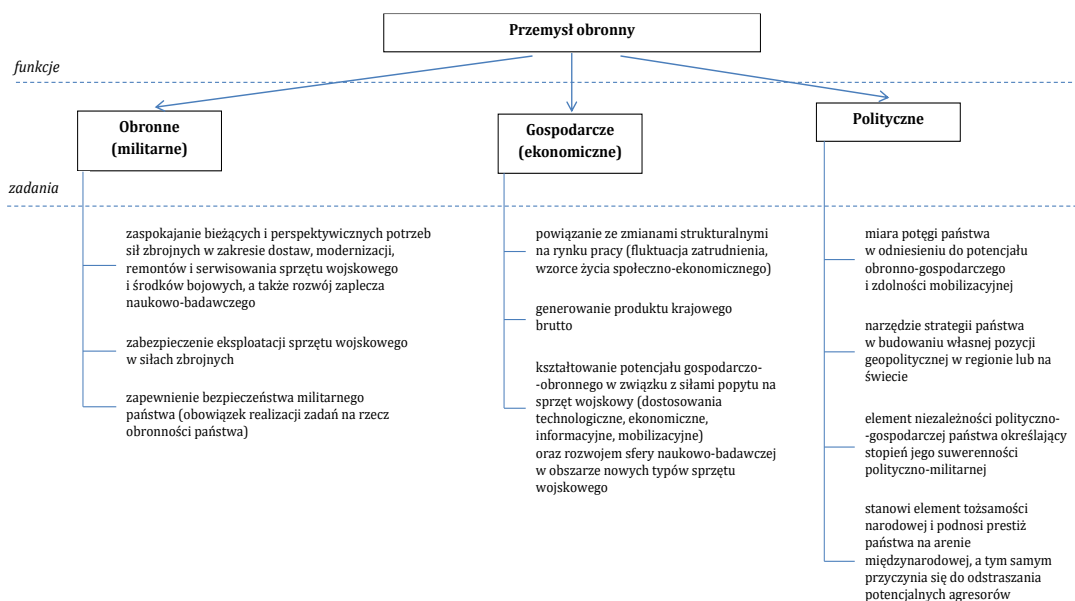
Przemysł obronny

funkcje

Obronne (militarne)

Gospodarcze (ekonomiczne)

Polityczne

zadania

zaspokajanie bieżących i perspektywicznych potrzeb sił zbrojnych w zakresie dostaw, modernizacji, remontów i serwisowania sprzętu wojskowego i środków bojowych, a także rozwój zaplecza naukowo-badawczego

zabezpieczenie eksploatacji sprzętu wojskowego w siłach zbrojnych

zapewnienie bezpieczeństwa militarnego państwa (obowiązek realizacji zadań na rzecz obronności państwa)

powiązanie ze zmianami strukturalnymi na rynku pracy (fluktuacja zatrudnienia, wzorce życia społeczno-ekonomicznego)

generowanie produktu krajowego brutto

kształtowanie potencjału gospodarczo-obronnego w związku z siłami popytu na sprzęt wojskowy (dostosowania technologiczne, ekonomiczne, informacyjne, mobilizacyjne) oraz rozwojem sfery naukowo-badawczej w obszarze nowych typów sprzętu wojskowego

miara potęgi państwa w odniesieniu do potencjału obronno-gospodarczego i zdolności mobilizacyjnej

narzędzie strategii państwa w budowaniu własnej pozycji geopolitycznej w regionie lub na świecie

element niezależności polityczno-gospodarczej państwa określający stopień jego suwerenności polityczno-militarnej

stanowi element tożsamości narodowej i podnosi prestiż państwa na arenie międzynarodowej, a tym samym przyczynia się do odstraszania potencjalnych agresorów